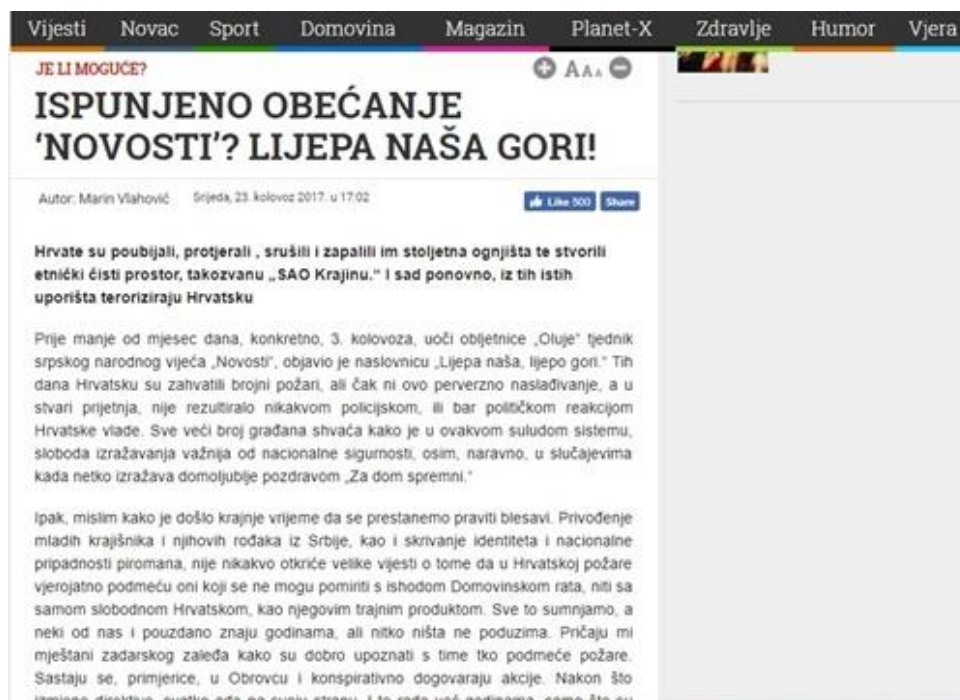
Vijesti Novac Sport Domovina Magazin Planet-X Zdravlje Humor Vjera

JE LI MOGUĆE?

AA A

ISPUNJENO OBEĆANJE 'NOVOSTI'? LIJEPA NAŠA GORI!

Autor: Marin Vlahović Srijeda, 23. kolovoz 2017. u 17:02

Like 500 Share

Hrvate su poubijali, protjerali , srušili i zapalili im stoljetna ognjišta te stvorili etnički čisti prostor, takozvanu „SAO Krajinu." I sad ponovno, iz tih istih uporišta teroriziraju Hrvatsku

Prije manje od mjesec dana, konkretno, 3. kolovoza, uoči obljetnice „Oluje" tjednik srpskog narodnog vijeća „Novosti", objavio je naslovnicu „Lijepa naša, lijepo gori." Tih dana Hrvatsku su zahvatili brojni požari, ali čak ni ovo perverzno naslađivanje, a u stvari prijetnja, nije rezultiralo nikakvom policijskom, ili bar političkom reakcijom Hrvatske vlade. Sve veći broj građana shvaća kako je u ovakvom suludom sistemu, sloboda izražavanja važnija od nacionalne sigurnosti, osim, naravno, u slučajevima kada netko izražava domoljublje pozdravom „Za dom spremni."

Ipak, mislim kako je došlo krajnje vrijeme da se prestanemo praviti blesavi. Privođenje mladih krajišnika i njihovih rođaka iz Srbije, kao i skrivanje identiteta i nacionalne pripadnosti piromana, nije nikakvo otkriće velike vijesti o tome da u Hrvatskoj požare vjerojatno podmeću oni koji se ne mogu pomiriti s ishodom Domovinskom rata, niti sa samom slobodnom Hrvatskom, kao njegovim trajnim produktom. Sve to sumnjamo, a neki od nas i pouzdano znaju godinama, ali nitko ništa ne poduzima. Pričaju mi mještani zadarskog zaleđa kako su dobro upoznati s time tko podmeće požare. Sastaju se, primjerice, u Obrovcu i konspirativno dogovaraju akcije. Nakon što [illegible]